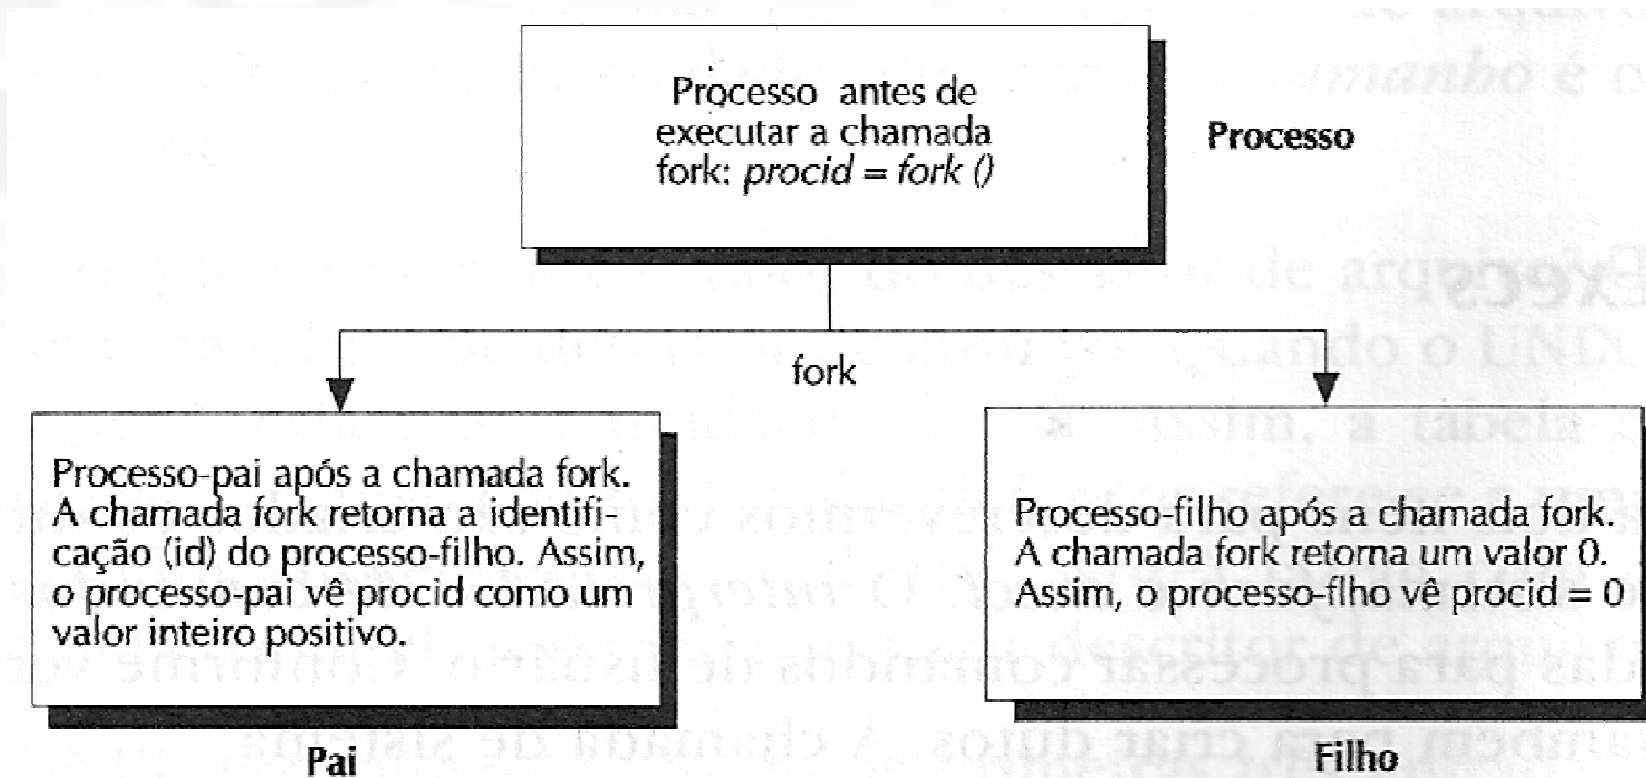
Processo antes de executar a chamada fork: *procid = fork ()*

Processo

fork

Processo-pai após a chamada fork. A chamada fork retorna a identificação (id) do processo-filho. Assim, o processo-pai vê procid como um valor inteiro positivo.

Processo-filho após a chamada fork. A chamada fork retorna um valor 0. Assim, o processo-filho vê procid = 0

Pai

Filho